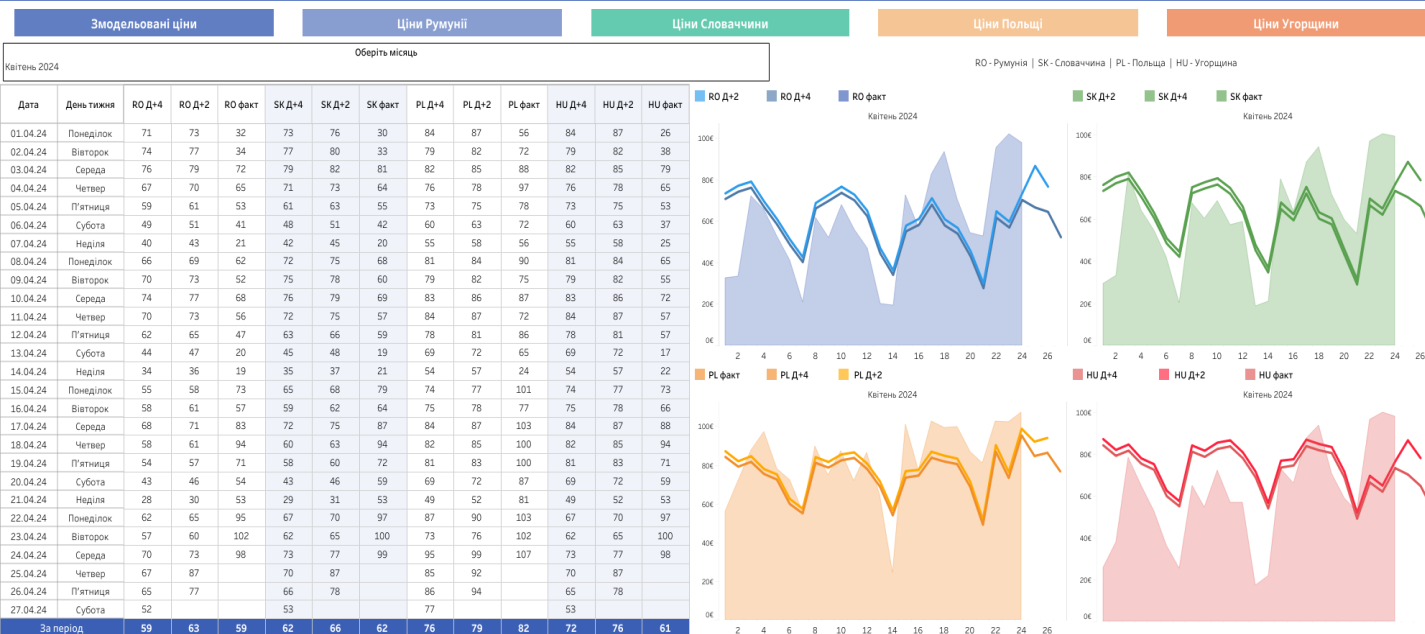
Змодельовані ціни | Ціни Румунії | Ціни Словаччини | Ціни Польщі | Ціни Угорщини

Оберіть місяць
Квітень 2024

RO - Румунія | SK - Словаччина | PL - Польща | HU - Угорщина

| Дата | День тижня | RO Д+4 | RO Д+2 | RO факт | SK Д+4 | SK Д+2 | SK факт | PL Д+4 | PL Д+2 | PL факт | HU Д+4 | HU Д+2 | HU факт |
|---|---|---|---|---|---|---|---|---|---|---|---|---|---|
| 01.04.24 | Понеділок | 71 | 73 | 32 | 73 | 76 | 30 | 84 | 87 | 56 | 84 | 87 | 26 |
| 02.04.24 | Вівторок | 74 | 77 | 34 | 77 | 80 | 33 | 79 | 82 | 72 | 79 | 82 | 38 |
| 03.04.24 | Середа | 76 | 79 | 72 | 79 | 82 | 81 | 82 | 85 | 88 | 82 | 85 | 79 |
| 04.04.24 | Четвер | 67 | 70 | 65 | 71 | 73 | 64 | 76 | 78 | 97 | 76 | 78 | 65 |
| 05.04.24 | П'ятниця | 59 | 61 | 53 | 61 | 63 | 55 | 73 | 75 | 78 | 73 | 75 | 53 |
| 06.04.24 | Субота | 49 | 51 | 41 | 48 | 51 | 42 | 60 | 63 | 72 | 60 | 63 | 37 |
| 07.04.24 | Неділя | 40 | 43 | 21 | 42 | 45 | 20 | 55 | 58 | 56 | 55 | 58 | 25 |
| 08.04.24 | Понеділок | 66 | 69 | 62 | 72 | 75 | 68 | 81 | 84 | 90 | 81 | 84 | 65 |
| 09.04.24 | Вівторок | 70 | 73 | 52 | 75 | 78 | 60 | 79 | 82 | 75 | 79 | 82 | 55 |
| 10.04.24 | Середа | 74 | 77 | 68 | 76 | 79 | 69 | 83 | 86 | 87 | 83 | 86 | 72 |
| 11.04.24 | Четвер | 70 | 73 | 56 | 72 | 75 | 57 | 84 | 87 | 72 | 84 | 87 | 57 |
| 12.04.24 | П'ятниця | 62 | 65 | 47 | 63 | 66 | 59 | 78 | 81 | 86 | 78 | 81 | 57 |
| 13.04.24 | Субота | 44 | 47 | 20 | 45 | 48 | 19 | 69 | 72 | 65 | 69 | 72 | 17 |
| 14.04.24 | Неділя | 34 | 36 | 19 | 35 | 37 | 21 | 54 | 57 | 24 | 54 | 57 | 22 |
| 15.04.24 | Понеділок | 55 | 58 | 73 | 65 | 68 | 79 | 74 | 77 | 101 | 74 | 77 | 73 |
| 16.04.24 | Вівторок | 58 | 61 | 57 | 59 | 62 | 64 | 75 | 78 | 77 | 75 | 78 | 66 |
| 17.04.24 | Середа | 68 | 71 | 83 | 72 | 75 | 87 | 84 | 87 | 103 | 84 | 87 | 88 |
| 18.04.24 | Четвер | 58 | 61 | 94 | 60 | 63 | 94 | 82 | 85 | 100 | 82 | 85 | 94 |
| 19.04.24 | П'ятниця | 54 | 57 | 71 | 58 | 60 | 72 | 81 | 83 | 100 | 81 | 83 | 71 |
| 20.04.24 | Субота | 43 | 46 | 54 | 43 | 46 | 59 | 69 | 72 | 87 | 69 | 72 | 59 |
| 21.04.24 | Неділя | 28 | 30 | 53 | 29 | 31 | 53 | 49 | 52 | 81 | 49 | 52 | 53 |
| 22.04.24 | Понеділок | 62 | 65 | 95 | 67 | 70 | 97 | 87 | 90 | 103 | 67 | 70 | 97 |
| 23.04.24 | Вівторок | 57 | 60 | 102 | 62 | 65 | 100 | 73 | 76 | 102 | 62 | 65 | 100 |
| 24.04.24 | Середа | 70 | 73 | 98 | 73 | 77 | 99 | 95 | 99 | 107 | 73 | 77 | 98 |
| 25.04.24 | Четвер | 67 | 87 | | 70 | 87 | | 85 | 92 | | 70 | 87 | |
| 26.04.24 | П'ятниця | 65 | 77 | | 66 | 78 | | 86 | 94 | | 65 | 78 | |
| 27.04.24 | Субота | 52 | | | 53 | | | 77 | | | 53 | | |
| За період | | 59 | 63 | 59 | 62 | 66 | 62 | 76 | 79 | 82 | 72 | 76 | 61 |

RO Д+2 RO Д+4 RO факт
Квітень 2024
100€ 80€ 60€ 40€ 20€ 0€
2 4 6 8 10 12 14 16 18 20 22 24 26

SK Д+2 SK Д+4 SK факт
Квітень 2024
100€ 80€ 60€ 40€ 20€ 0€
2 4 6 8 10 12 14 16 18 20 22 24 26

PL факт PL Д+4 PL Д+2
Квітень 2024
100€ 80€ 60€ 40€ 20€ 0€
2 4 6 8 10 12 14 16 18 20 22 24 26

HU Д+4 HU Д+2 HU факт
Квітень 2024
100€ 80€ 60€ 40€ 20€ 0€
2 4 6 8 10 12 14 16 18 20 22 24 26